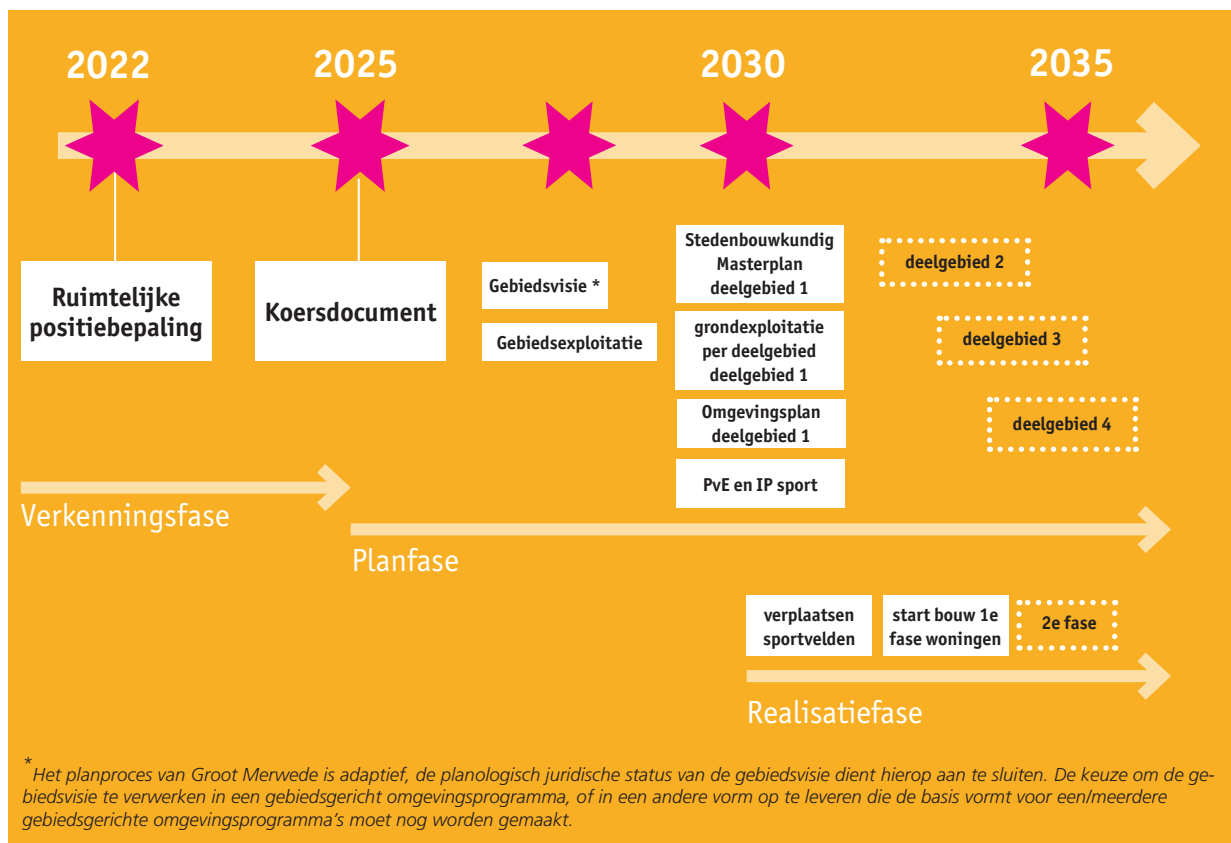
2022

2025

2030

2035

Ruimtelijke positiebepaling

Koersdocument

Gebiedsvisie *

Gebiedsexploitatie

Stedenbouwkundig Masterplan deelgebied 1

grondexploitatie per deelgebied deelgebied 1

Omgevingsplan deelgebied 1

PvE en IP sport

deelgebied 2

deelgebied 3

deelgebied 4

Verkenningsfase

Planfase

verplaatsen sportvelden

start bouw 1e fase woningen

2e fase

Realisatiefase

* Het planproces van Groot Merwede is adaptief, de planologisch juridische status van de gebiedsvisie dient hierop aan te sluiten. De keuze om de gebiedsvisie te verwerken in een gebiedsgericht omgevingsprogramma, of in een andere vorm op te leveren die de basis vormt voor een/meerdere gebiedsgerichte omgevingsprogramma's moet nog worden gemaakt.